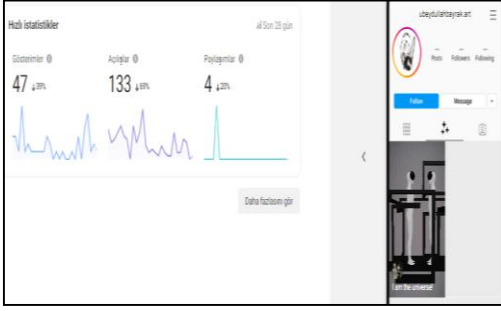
Hızlı istatistikler

Son 28 gün

Gösterimler
47 ↓39%

Açılışlar
133 ↓69%

Paylaşımlar
4 ↓20%

Daha fazlasını gör

<

ubeydullahtayrak.art

Posts Followers Following

Follow

Message

i am the universe